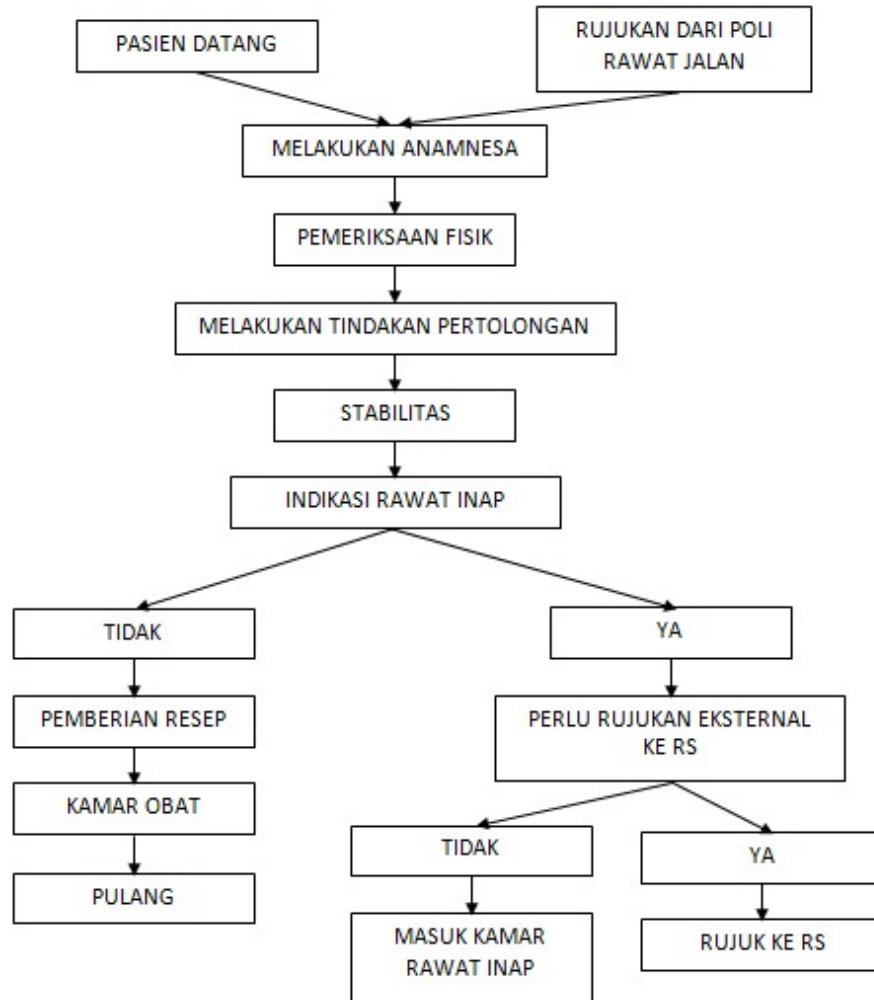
PASIEN DATANG

RUJUKAN DARI POLI RAWAT JALAN

MELAKUKAN ANAMNESA

PEMERIKSAAN FISIK

MELAKUKAN TINDAKAN PERTOLONGAN

STABILITAS

INDIKASI RAWAT INAP

TIDAK

PEMBERIAN RESEP

KAMAR OBAT

PULANG

YA

PERLU RUJUKAN EKSTERNAL KE RS

TIDAK

MASUK KAMAR RAWAT INAP

YA

RUJUK KE RS